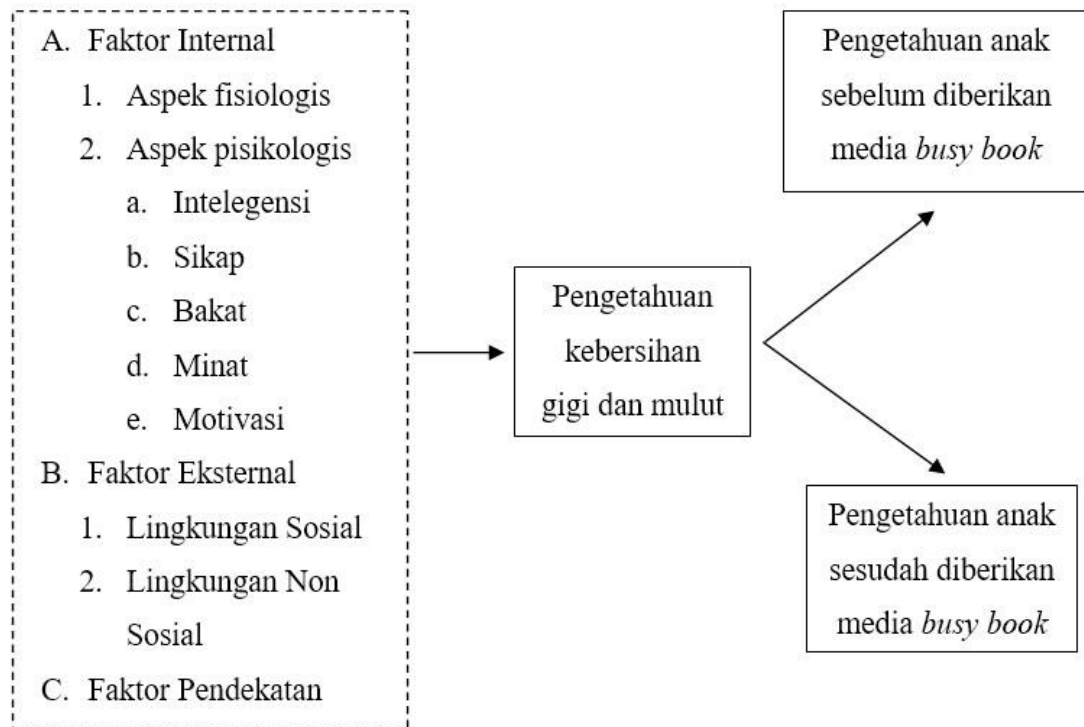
A. Faktor Internal
1. Aspek fisiologis
2. Aspek pisikologis
a. Intelegensi
b. Sikap
c. Bakat
d. Minat
e. Motivasi
B. Faktor Eksternal
1. Lingkungan Sosial
2. Lingkungan Non Sosial
C. Faktor Pendekatan

Pengetahuan kebersihan gigi dan mulut

Pengetahuan anak sebelum diberikan media busy book

Pengetahuan anak sesudah diberikan media busy book